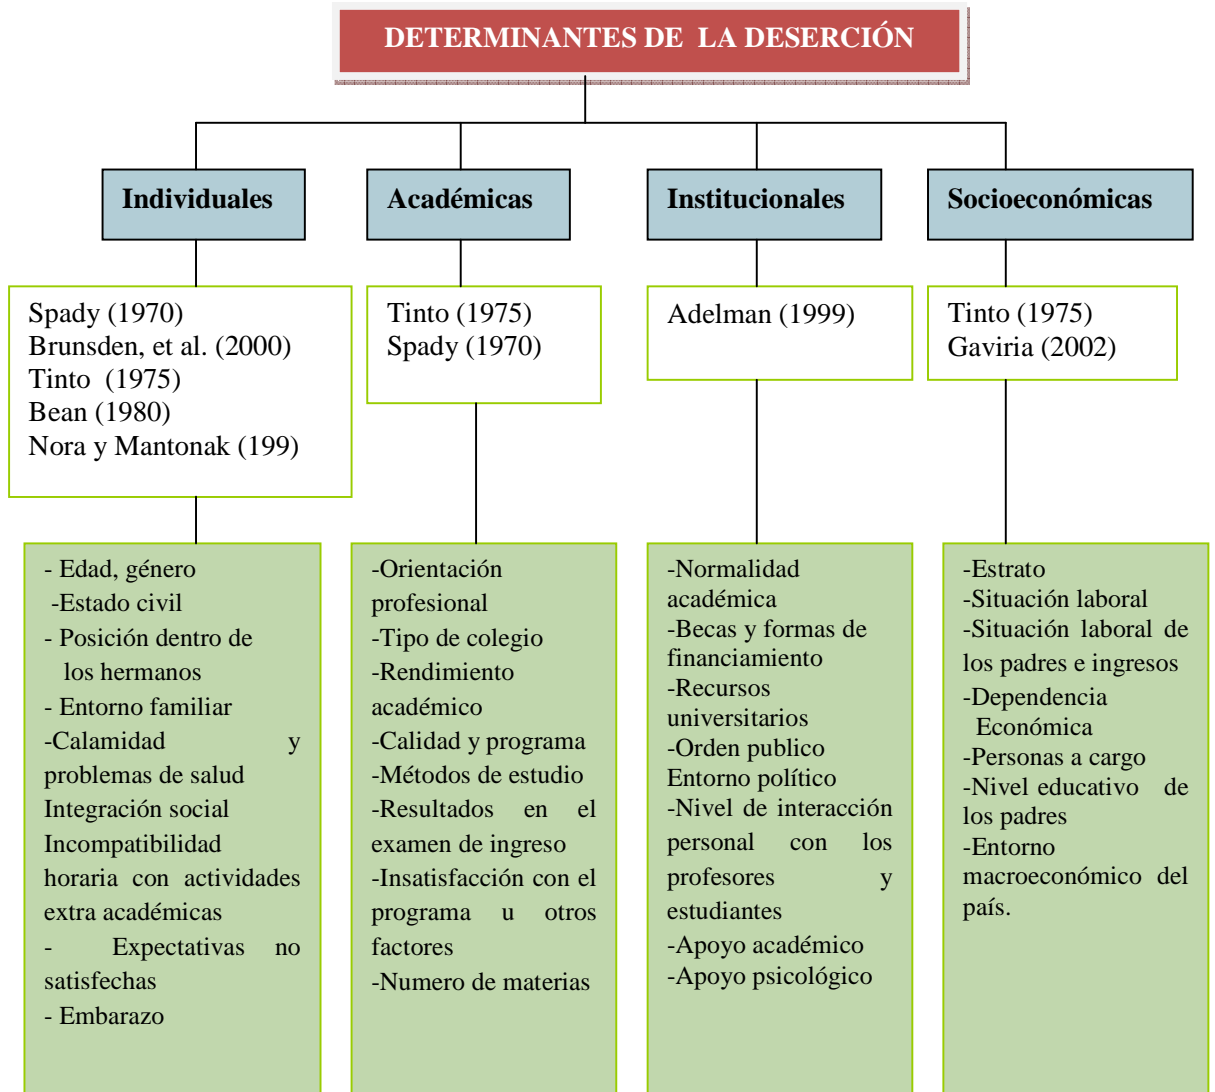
DETERMINANTES DE LA DESERCIÓN

Individuales

Spady (1970)
Brunsden, et al. (2000)
Tinto (1975)
Bean (1980)
Nora y Mantonak (199)

- Edad, género
-Estado civil
- Posición dentro de los hermanos
- Entorno familiar
-Calamidad y problemas de salud
Integración social
Incompatibilidad horaria con actividades extra académicas
- Expectativas no satisfechas
- Embarazo

Académicas

Tinto (1975)
Spady (1970)

-Orientación profesional
-Tipo de colegio
-Rendimiento académico
-Calidad y programa
-Métodos de estudio
-Resultados en el examen de ingreso
-Insatisfacción con el programa u otros factores
-Numero de materias

Institucionales

Adelman (1999)

-Normalidad académica
-Becas y formas de financiamiento
-Recursos universitarios
-Orden publico
Entorno político
-Nivel de interacción personal con los profesores y estudiantes
-Apoyo académico
-Apoyo psicológico

Socioeconómicas

Tinto (1975)
Gaviria (2002)

-Estrato
-Situación laboral
-Situación laboral de los padres e ingresos
-Dependencia Económica
-Personas a cargo
-Nivel educativo de los padres
-Entorno macroeconómico del país.